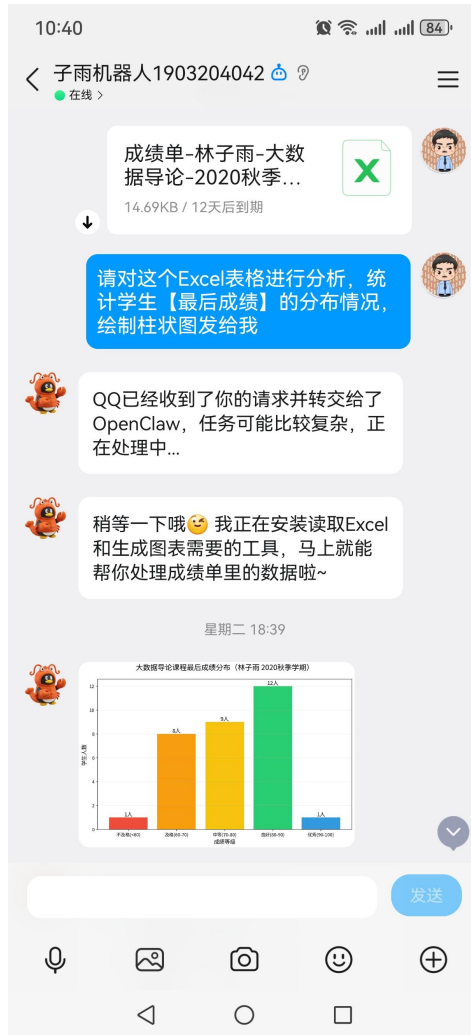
10:40

84

子雨机器人1903204042

在线 >

成绩单-林子雨-大数据导论-2020秋季...

14.69KB / 12天后到期

请对这个Excel表格进行分析，统计学生【最后成绩】的分布情况，绘制柱状图发给我

QQ已经收到了你的请求并转交给了OpenClaw，任务可能比较复杂，正在处理中...

稍等一下哦😉 我正在安装读取Excel和生成图表需要的工具，马上就能帮你处理成绩单里的数据啦~

星期二 18:39

大数据导论课程最后成绩分布（林子雨 2020秋季学期）

学生人数

12

10

8

6

4

2

0

1人

8人

9人

12人

1人

不及格(<60)

及格(60-70)

中等(70-80)

良好(80-90)

优秀(90-100)

成绩等级

发送